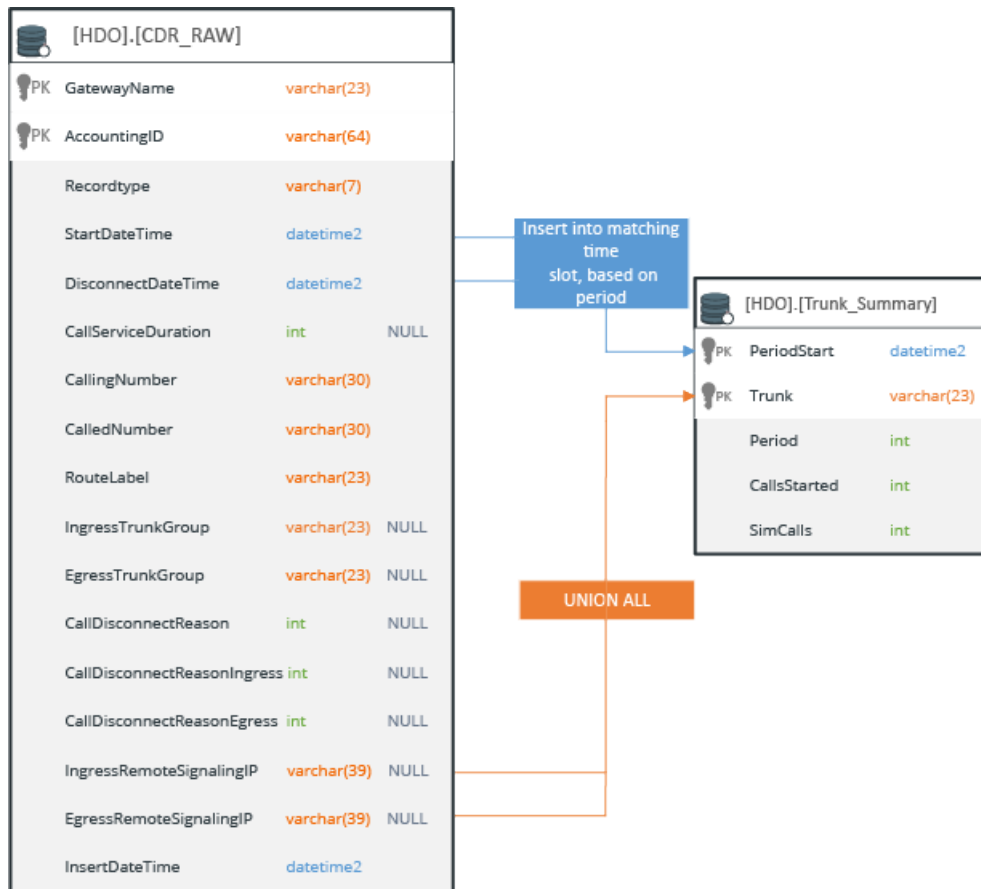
[HDO].[CDR_RAW]

| | | | |
|---|---|---|---|
| PK | GatewayName | varchar(23) | |
| PK | AccountingID | varchar(64) | |
| | Recordtype | varchar(7) | |
| | StartDateTime | datetime2 | |
| | DisconnectDateTime | datetime2 | |
| | CallServiceDuration | int | NULL |
| | CallingNumber | varchar(30) | |
| | CalledNumber | varchar(30) | |
| | RouteLabel | varchar(23) | |
| | IngressTrunkGroup | varchar(23) | NULL |
| | EgressTrunkGroup | varchar(23) | NULL |
| | CallDisconnectReason | int | NULL |
| | CallDisconnectReasonIngress | int | NULL |
| | CallDisconnectReasonEgress | int | NULL |
| | IngressRemoteSignalingIP | varchar(39) | NULL |
| | EgressRemoteSignalingIP | varchar(39) | NULL |
| | InsertDateTime | datetime2 | |

Insert into matching time slot, based on period

UNION ALL

[HDO].[Trunk_Summary]

| | | |
|---|---|---|
| PK | PeriodStart | datetime2 |
| PK | Trunk | varchar(23) |
| | Period | int |
| | CallsStarted | int |
| | SimCalls | int |